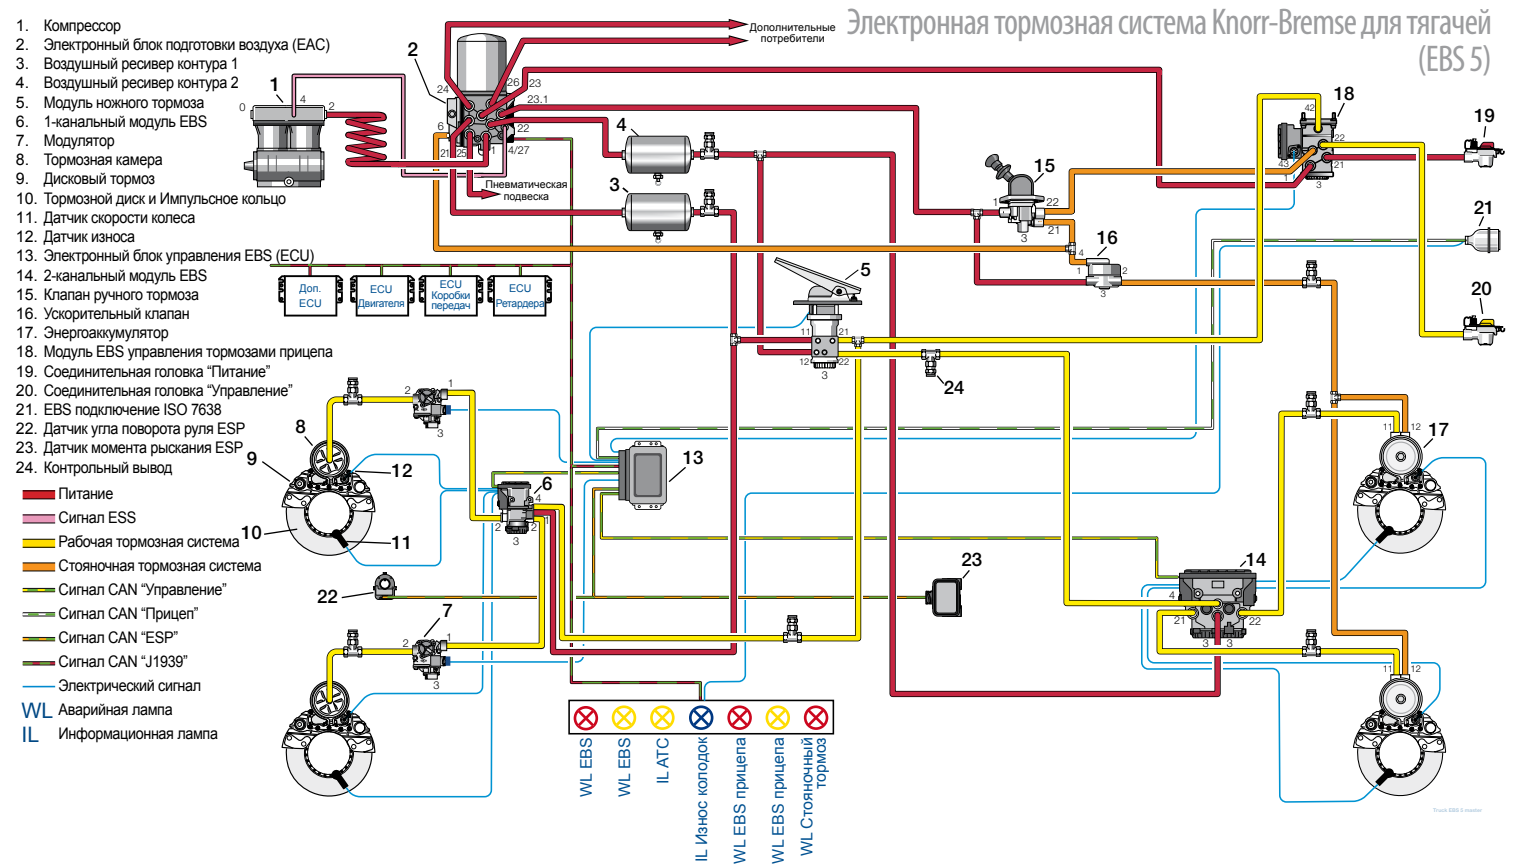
Электронная тормозная система Knorr-Bremse для тягачей (EBS 5)

1. Компрессор
2. Электронный блок подготовки воздуха (EAC)
3. Воздушный ресивер контура 1
4. Воздушный ресивер контура 2
5. Модуль ножного тормоза
6. 1-канальный модуль EBS
7. Модулятор
8. Тормозная камера
9. Дисковый тормоз
10. Тормозной диск и Импульсное кольцо
11. Датчик скорости колеса
12. Датчик износа
13. Электронный блок управления EBS (ECU)
14. 2-канальный модуль EBS
15. Клапан ручного тормоза
16. Ускорительный клапан
17. Энергоаккумулятор
18. Модуль EBS управления тормозами прицепа
19. Соединительная головка "Питание"
20. Соединительная головка "Управление"
21. EBS подключение ISO 7638
22. Датчик угла поворота руля ESP
23. Датчик момента рыскания ESP
24. Контрольный вывод

Питание
Сигнал ESS
Рабочая тормозная система
Стояночная тормозная система
Сигнал CAN "Управление"
Сигнал CAN "Прицеп"
Сигнал CAN "ESP"
Сигнал CAN "J1939"
Электрический сигнал
WL Аварийная лампа
IL Информационная лампа

Дополнительные потребители
Пневматическая подвеска

Доп. ECU
ECU Двигателя
ECU Коробки передач
ECU Ретардера

1 2 3 4 5 6 7 8 9 10 11 12 13 14 15 16 17 18 19 20 21 22 23 24

0 4 2 24 26 23 23.1 6 22 21 25 1 4/27 42 43 1 3 22 21 1 22 3 21 4 1 2 3 11 21 12 22 3 2 1 3 2 4 2 3 2 1 3 4 21 3 3 22 11 12 11 12

WL EBS
WL EBS
IL ATC
IL Износ колодок
WL EBS прицепа
WL EBS прицепа
WL Стояночный тормоз

Truck EBS 5 modern